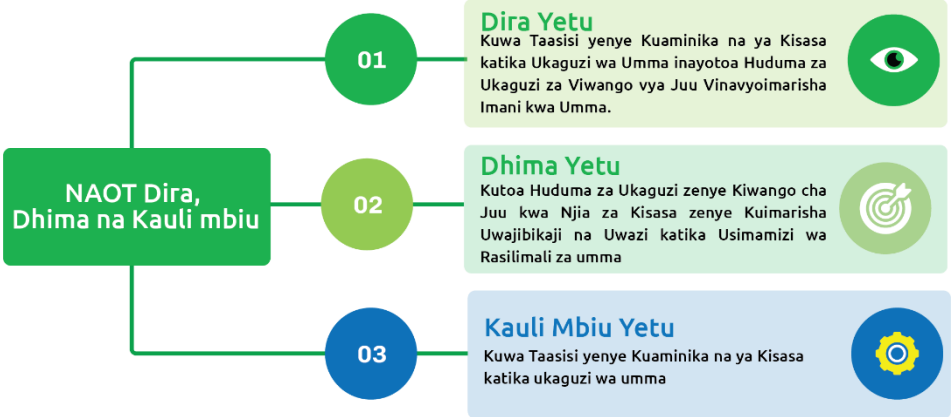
NAOT Dira, Dhima na Kauli mbiu

01

Dira Yetu

Kuwa Taasisi yenye Kuaminika na ya Kisasa katika Ukaguzi wa Umma inayotoa Huduma za Ukaguzi za Viwango vya Juu Vinavyoimarisha Imani kwa Umma.

02

Dhima Yetu

Kutoa Huduma za Ukaguzi zenye Kiwango cha Juu kwa Njia za Kisasa zenye Kuimarisha Uwajibikaji na Uwazi katika Usimamizi wa Rasilimali za umma

03

Kauli Mbiu Yetu

Kuwa Taasisi yenye Kuaminika na ya Kisasa katika ukaguzi wa umma